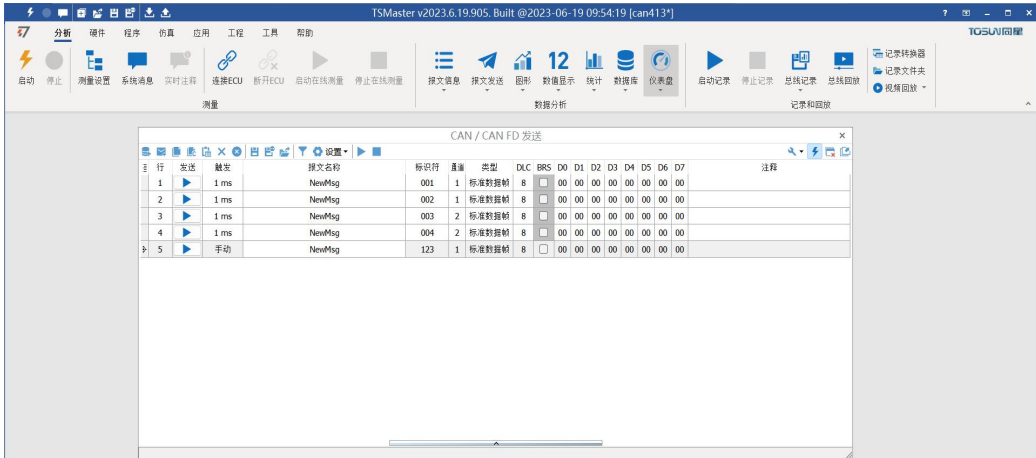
TSMaster v2023.6.19.905. Built @2023-06-19 09:54:19 [can413*]

分析 硬件 程序 仿真 应用 工程 工具 帮助

TOSUN同星

启动 停止 测量设置 系统消息 实时注释 连接ECU 断开ECU 启动在线测量 停止在线测量
测量

报文信息 报文发送 图形 数值显示 统计 数据库 仪表盘
数据分析

启动记录 停止记录 总线记录 总线回放 记录转换器 记录文件夹 视频回放
记录和回放

CAN / CAN FD 发送

设置

| 行 | 发送 | 触发 | 报文名称 | 标识符 | 通道 | 类型 | DLC | BRS | D0 | D1 | D2 | D3 | D4 | D5 | D6 | D7 | 注释 |
|---|---|---|---|---|---|---|---|---|---|---|---|---|---|---|---|---|---|
| 1 | ▶ | 1 ms | NewMsg | 001 | 1 | 标准数据帧 | 8 | ☐ | 00 | 00 | 00 | 00 | 00 | 00 | 00 | 00 | |
| 2 | ▶ | 1 ms | NewMsg | 002 | 1 | 标准数据帧 | 8 | ☐ | 00 | 00 | 00 | 00 | 00 | 00 | 00 | 00 | |
| 3 | ▶ | 1 ms | NewMsg | 003 | 2 | 标准数据帧 | 8 | ☐ | 00 | 00 | 00 | 00 | 00 | 00 | 00 | 00 | |
| 4 | ▶ | 1 ms | NewMsg | 004 | 2 | 标准数据帧 | 8 | ☐ | 00 | 00 | 00 | 00 | 00 | 00 | 00 | 00 | |
| 5 | ▶ | 手动 | NewMsg | 123 | 1 | 标准数据帧 | 8 | ☐ | 00 | 00 | 00 | 00 | 00 | 00 | 00 | 00 | |